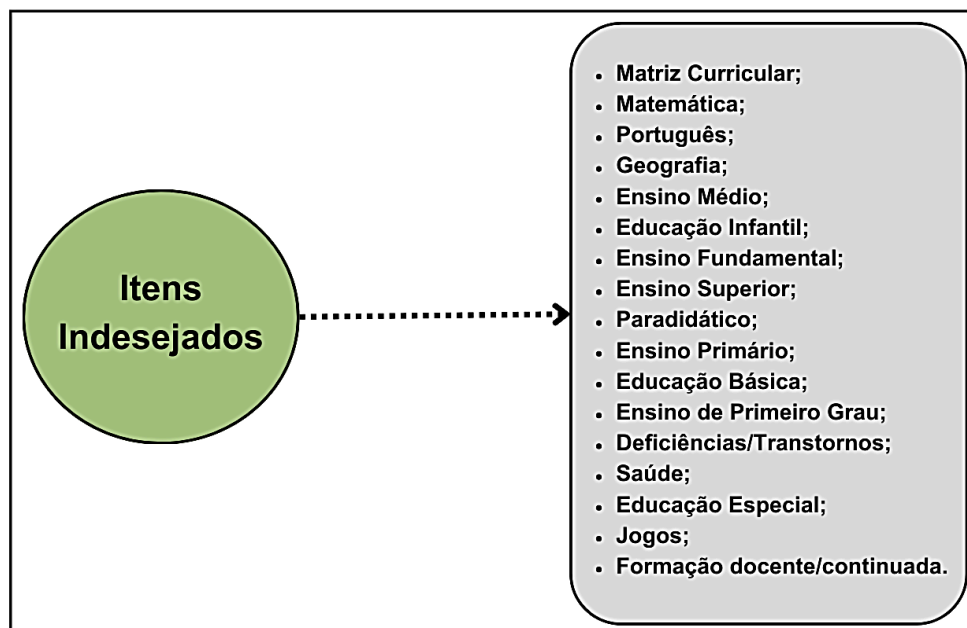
Itens Indesejados

- Matriz Curricular;
- Matemática;
- Português;
- Geografia;
- Ensino Médio;
- Educação Infantil;
- Ensino Fundamental;
- Ensino Superior;
- Paradidático;
- Ensino Primário;
- Educação Básica;
- Ensino de Primeiro Grau;
- Deficiências/Transtornos;
- Saúde;
- Educação Especial;
- Jogos;
- Formação docente/continuada.